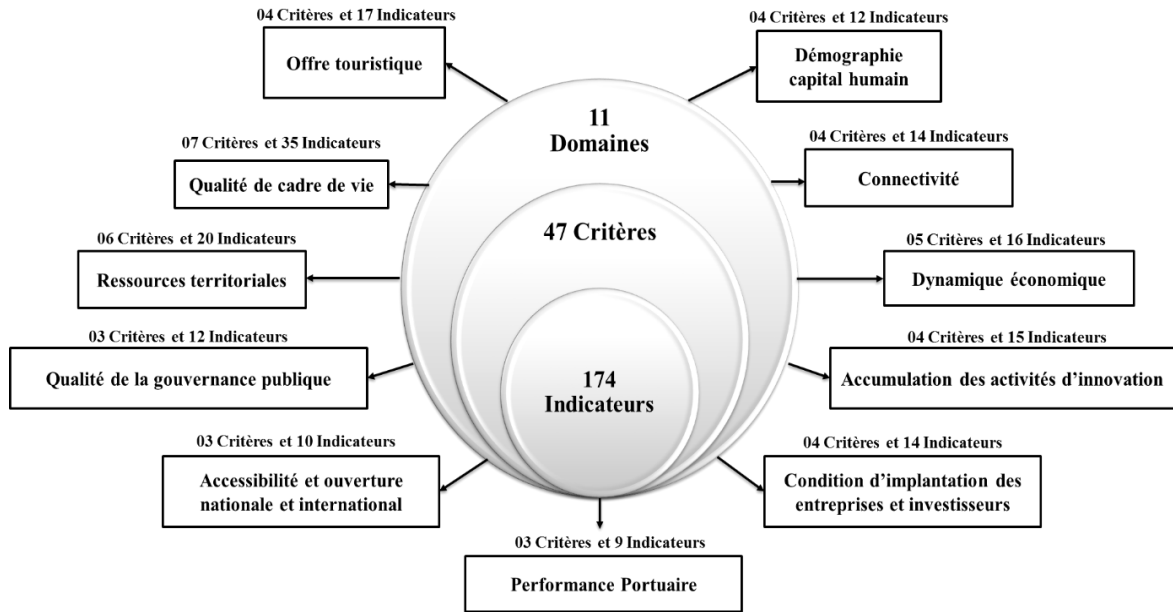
04 Critères et 17 Indicateurs

Offre touristique

04 Critères et 12 Indicateurs

Démographie capital humain

11 Domaines

07 Critères et 35 Indicateurs

Qualité de cadre de vie

04 Critères et 14 Indicateurs

Connectivité

47 Critères

06 Critères et 20 Indicateurs

Ressources territoriales

05 Critères et 16 Indicateurs

Dynamique économique

03 Critères et 12 Indicateurs

Qualité de la gouvernance publique

174 Indicateurs

04 Critères et 15 Indicateurs

Accumulation des activités d'innovation

03 Critères et 10 Indicateurs

Accessibilité et ouverture nationale et international

04 Critères et 14 Indicateurs

Condition d'implantation des entreprises et investisseurs

03 Critères et 9 Indicateurs

Performance Portuaire